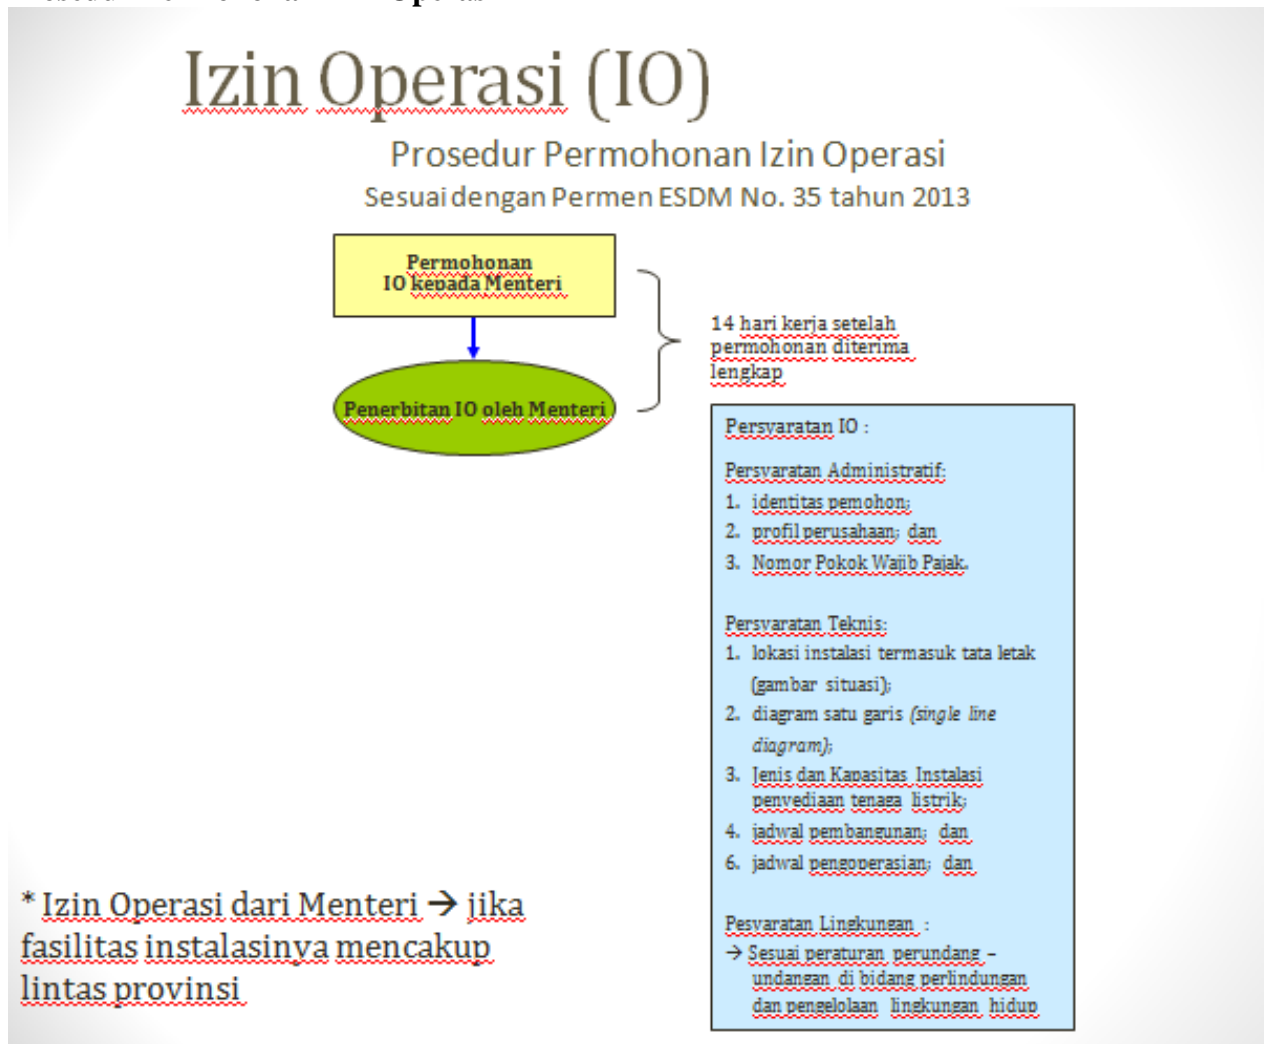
Izin Operasi (IO)

Prosedur Permohonan Izin Operasi
Sesuai dengan Permen ESDM No. 35 tahun 2013

Permohonan IO kepada Menteri

Penerbitan IO oleh Menteri

14 hari kerja setelah permohonan diterima lengkap

Persyaratan IO :

Persyaratan Administratif:
1. identitas pemohon;
2. profil perusahaan; dan
3. Nomor Pokok Wajib Pajak.

Persyaratan Teknis:
1. lokasi instalasi termasuk tata letak (gambar situasi);
2. diagram satu garis (single line diagram);
3. Jenis dan Kapasitas Instalasi penyediaan tenaga listrik;
4. jadwal pembangunan; dan
6. jadwal pengoperasian; dan

Pesyaratan Lingkungan :
→ Sesuai peraturan perundang – undangan di bidang perlindungan dan pengelolaan lingkungan hidup

* Izin Operasi dari Menteri → jika fasilitas instalasinya mencakup lintas provinsi